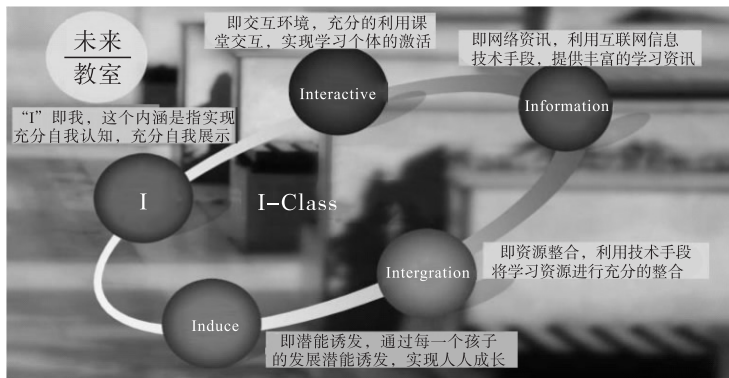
未来
教室

即交互环境，充分的利用课堂交互，实现学习个体的激活

即网络资讯，利用互联网信息技术手段，提供丰富的学习资讯

Interactive

Information

"I"即我，这个内涵是指实现充分自我认知，充分自我展示

I

I-Class

即资源整合，利用技术手段将学习资源进行充分的整合

Intergration

Induce

即潜能诱发，通过每一个孩子的发展潜能诱发，实现人人成长